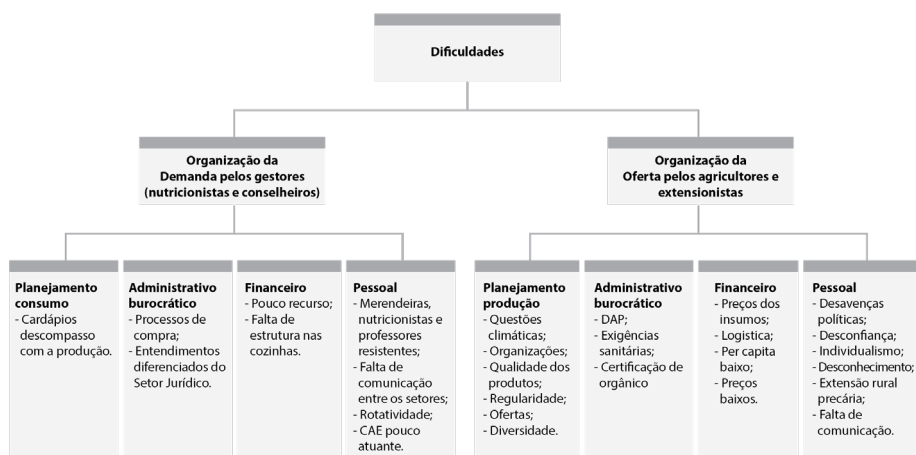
Dificuldades

Organização da Demanda pelos gestores (nutricionistas e conselheiros)

Organização da Oferta pelos agricultores e extensionistas

Planejamento consumo
- Cardápios descompasso com a produção.

Administrativo burocrático
- Processos de compra;
- Entendimentos diferenciados do Setor Jurídico.

Financeiro
- Pouco recurso;
- Falta de estrutura nas cozinhas.

Pessoal
- Merendeiras, nutricionistas e professores resistentes;
- Falta de comunicação entre os setores;
- Rotatividade;
- CAE pouco atuante.

Planejamento produção
- Questões climáticas;
- Organizações;
- Qualidade dos produtos;
- Regularidade;
- Ofertas;
- Diversidade.

Administrativo burocrático
- DAP;
- Exigências sanitárias;
- Certificação de orgânico

Financeiro
- Preços dos insumos;
- Logística;
- Per capita baixo;
- Preços baixos.

Pessoal
- Desavenças políticas;
- Desconfiança;
- Individualismo;
- Desconhecimento;
- Extensão rural precária;
- Falta de comunicação.